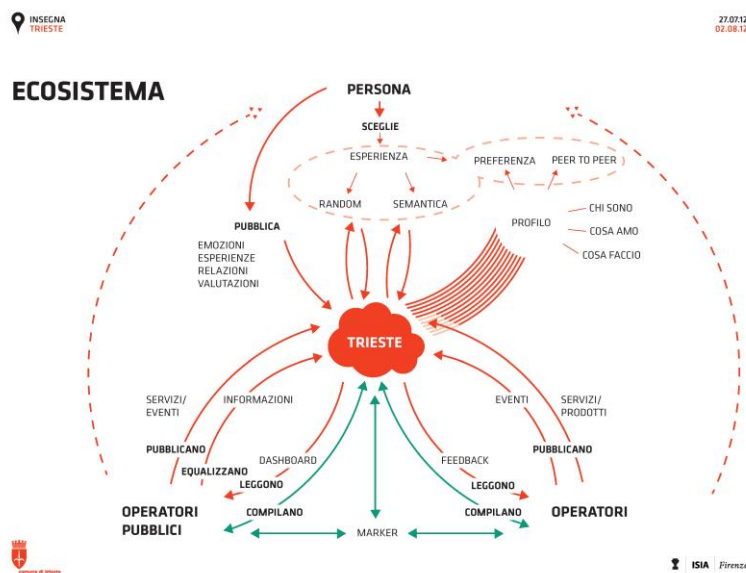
INSEGNA
TRIESTE

27.07.12
02.08.12

ECOSISTEMA

PERSONA
SCEGLIE
ESPERIENZA
PREFERENZA
PEER TO PEER
RANDOM
SEMANTICA
PROFILO
CHI SONO
COSA AMO
COSA FACCIO
PUBBLICA
EMOZIONI
ESPERIENZE
RELAZIONI
VALUTAZIONI

TRIESTE

SERVIZI/
EVENTI
INFORMAZIONI
EVENTI
SERVIZI/
PRODOTTI
PUBBLICANO
EQUALIZZANO
DASHBOARD
LEGGONO
FEEDBACK
LEGGONO
PUBBLICANO
COMPILANO
COMPILANO
OPERATORI
PUBBLICI
MARKER
OPERATORI

ISIA Firenze